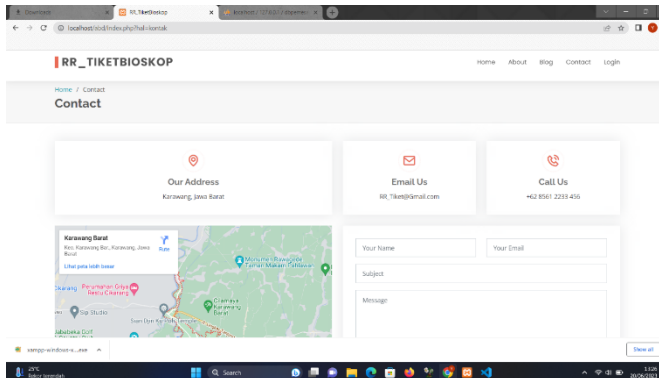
Downloads
RR_TiketBioskop
localhost / 127.0.0.1 / dbpemes
localhost/sod/index.php?hal=kontak

RR_TIKETBIOSKOP

Home About Blog Contact Login

Home / Contact
Contact

Our Address
Karawang, Jawa Barat

Email Us
RR_Tiket@Gmail.com

Call Us
+62 8561 2233 456

Karawang Barat
Kec. Karawang Bar., Karawang, Jawa Barat
Rute
Lihat peta lebih besar
Monumen Rawagede Taman Makam Pahlawan
Cikarang Perumahan Griya Resta Cikarang
Ciramaya Karawang Barat
Sip Studio
Jababeka GOLF

Your Name
Your Email
Subject
Message

xampp-windows-x....exe
Show all

25°C
Sebar berendah
Search
13.26
20/06/2023